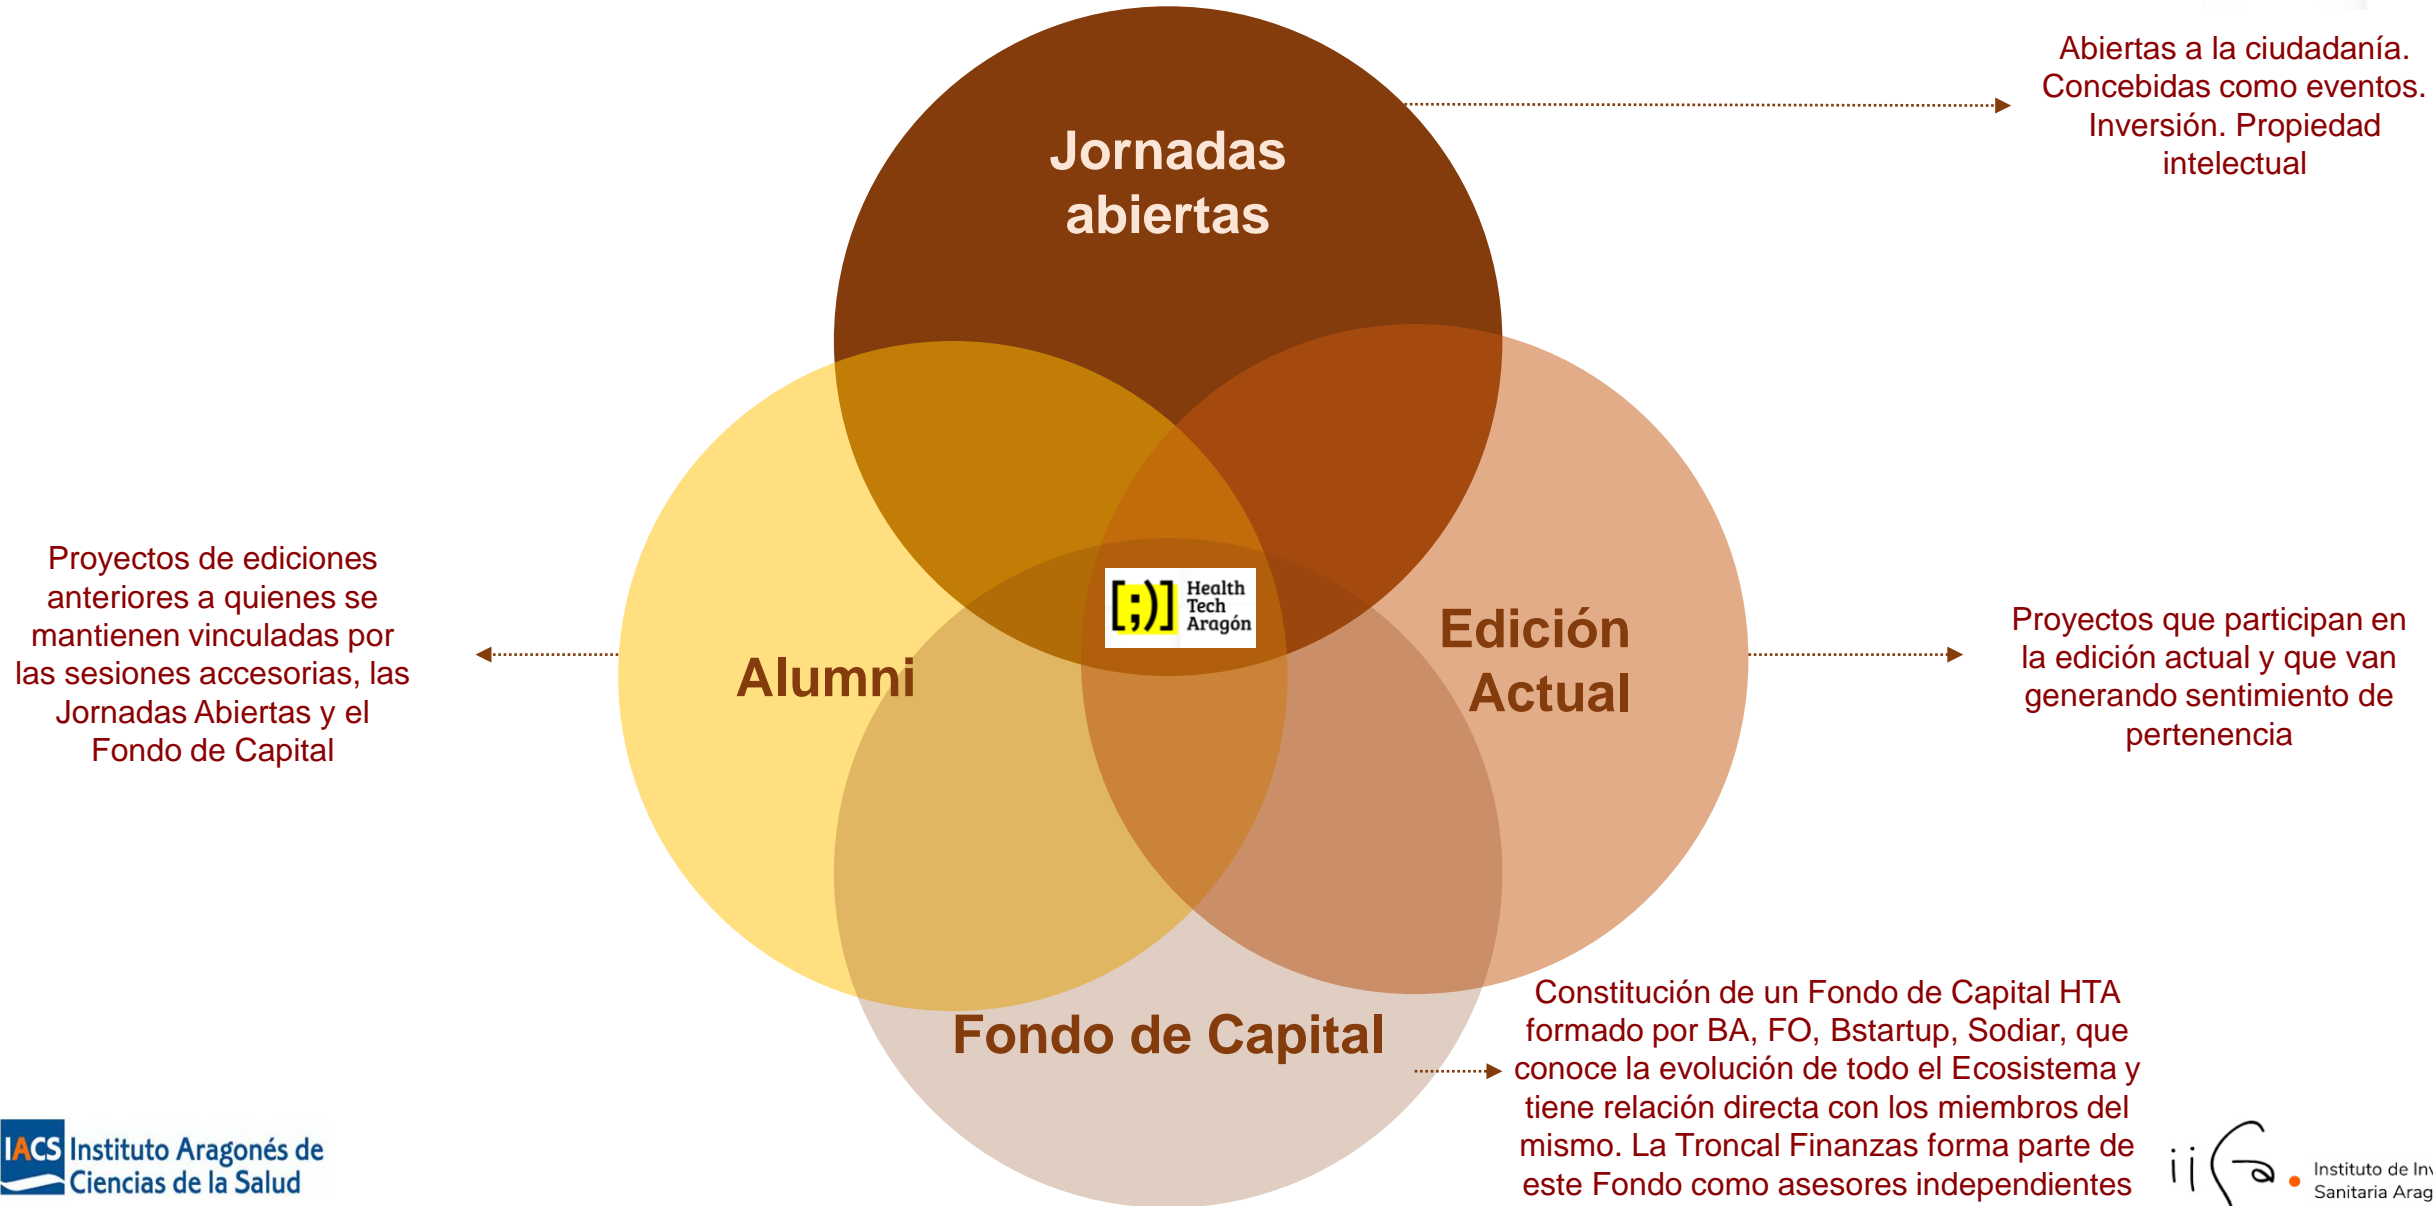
Jornadas abiertas

Abiertas a la ciudadanía. Concebidas como eventos. Inversión. Propiedad intelectual

Proyectos de ediciones anteriores a quienes se mantienen vinculadas por las sesiones accesorias, las Jornadas Abiertas y el Fondo de Capital

Alumni

[;)] Health Tech Aragón

Edición Actual

Proyectos que participan en la edición actual y que van generando sentimiento de pertenencia

Fondo de Capital

Constitución de un Fondo de Capital HTA formado por BA, FO, Bstartup, Sodiar, que conoce la evolución de todo el Ecosistema y tiene relación directa con los miembros del mismo. La Troncal Finanzas forma parte de este Fondo como asesores independientes

IACS Instituto Aragonés de Ciencias de la Salud

iis Instituto de Inv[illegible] Sanitaria Arag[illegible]